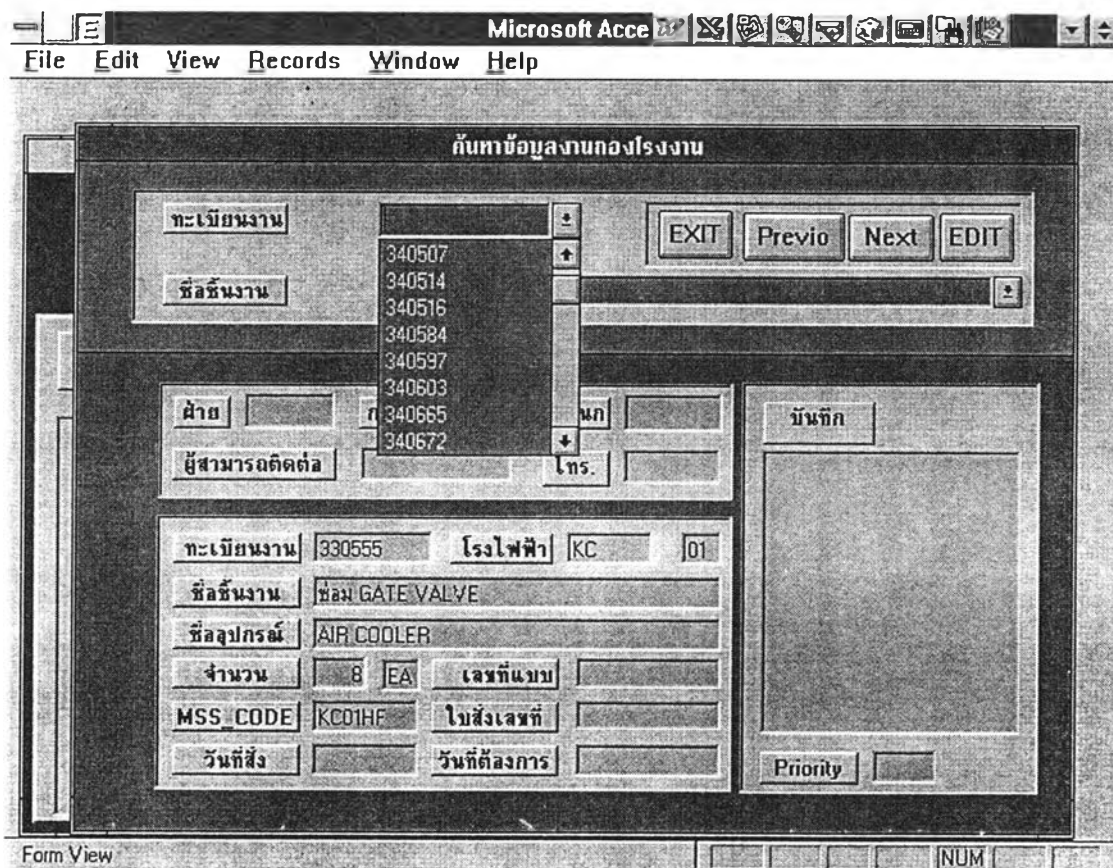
Microsoft Acce

File Edit View Records Window Help

ค้นหาข้อมูลงานกองโรงงาน

ทะเบียนงาน

340507
340514
340516
340584
340597
340603
340665
340672

EXIT Previo Next EDIT

ชื่อชิ้นงาน

ฝ่าย
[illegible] 340665 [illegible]นก

ผู้สามารถติดต่อ
โทร.

บันทึก

ทะเบียนงาน 330555 โรงไฟฟ้า KC 01
ชื่อชิ้นงาน ซ่อม GATE VALVE
ชื่ออุปกรณ์ AIR COOLER
จำนวน 8 EA เลขที่แบบ
MSS_CODE KC01HF ใบสั่งเลขที่
วันที่สั่ง วันที่ต้องการ

Priority

Form View
NUM